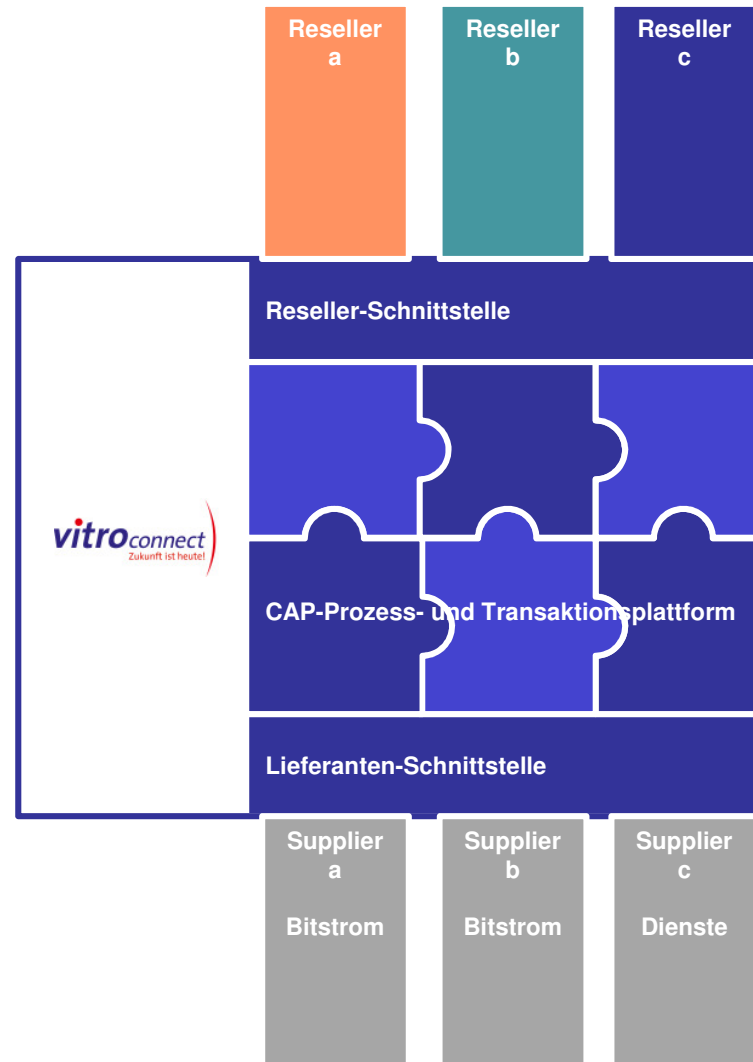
Reseller a

Reseller b

Reseller c

vitroconnect
Zukunft ist heute!

Reseller-Schnittstelle

CAP-Prozess- und Transaktionsplattform

Lieferanten-Schnittstelle

Supplier a

Bitstrom

Supplier b

Bitstrom

Supplier c

Dienste